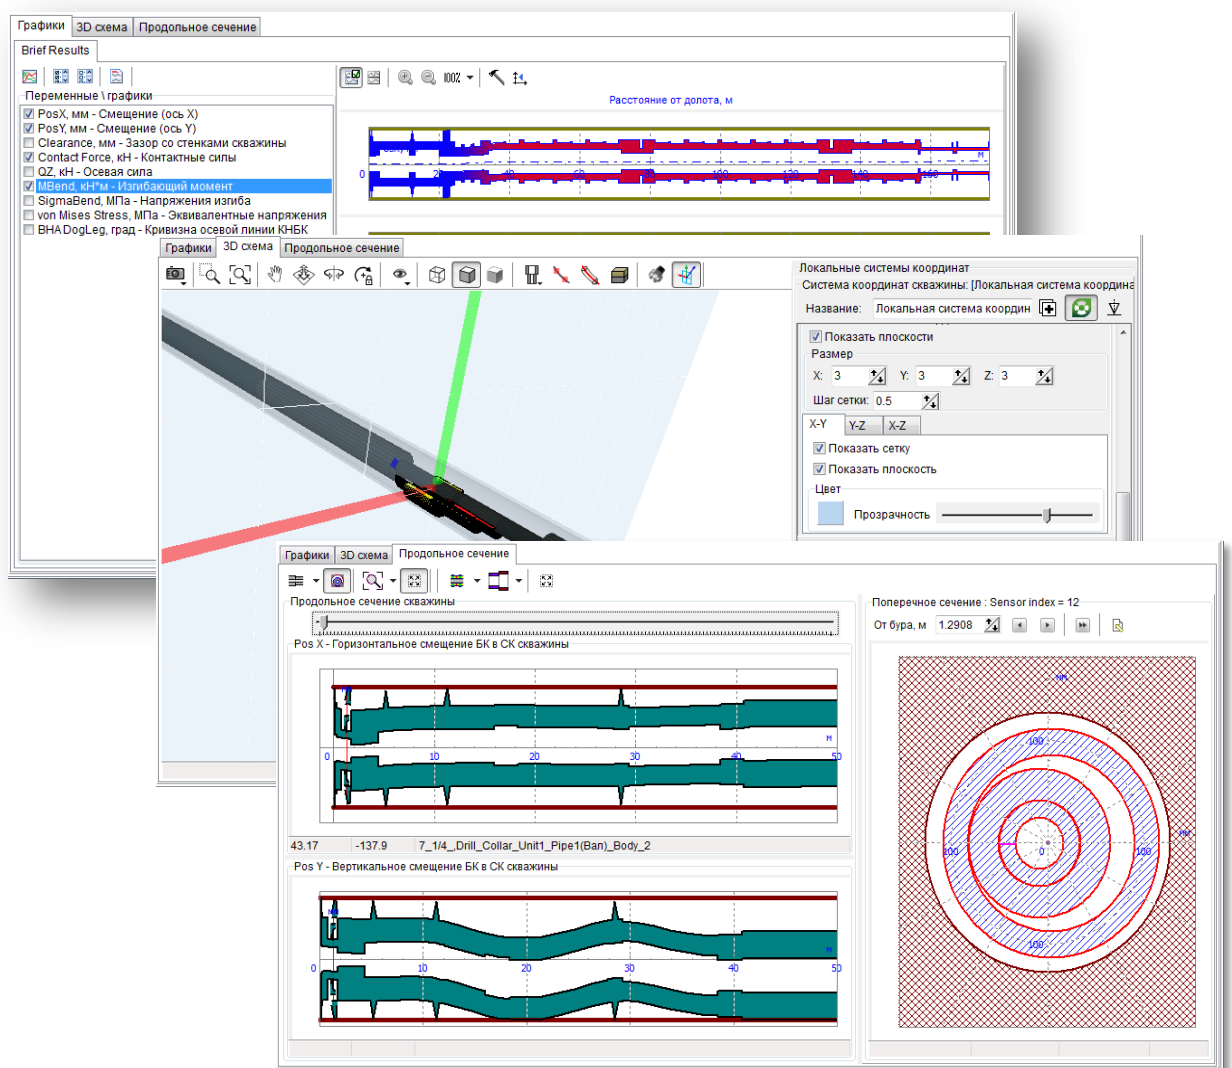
Графики | 3D схема | Продольное сечение

Brief Results

Переменные \ графики
PosX, мм - Смещение (ось X)
PosY, мм - Смещение (ось Y)
Clearance, мм - Зазор со стенками скважины
Contact Force, кН - Контактные силы
QZ, кН - Осевая сила
MBend, кН*м - Изгибающий момент
SigmaBend, МПа - Напряжения изгиба
von Mises Stress, МПа - Эквивалентные напряжения
BHA DogLeg, град - Кривизна осевой линии КНБК

100%

Расстояние от долота, м
0 20 40 60 80 100 120 140 160

Графики | 3D схема | Продольное сечение

Локальные системы координат
Система координат скважины: [Локальная система координа
Название: Локальная система координ
Показать плоскости
Размер
X: 3 Y: 3 Z: 3
Шаг сетки: 0.5
X-Y | Y-Z | X-Z
Показать сетку
Показать плоскость
Цвет
Прозрачность

Графики | 3D схема | Продольное сечение

Продольное сечение скважины
Pos X - Горизонтальное смещение БК в СК скважины
мм
0 10 20 30 40 50
м
43.17 | -137.9 | 7_1/4_Drill_Collar_Unit1_Pipe1(Ban)_Body_2
Pos Y - Вертикальное смещение БК в СК скважины
мм
0 10 20 30 40 50
м

Поперечное сечение : Sensor index = 12
От бура, м 1.2908
мм
100
200 0 100
мм
100